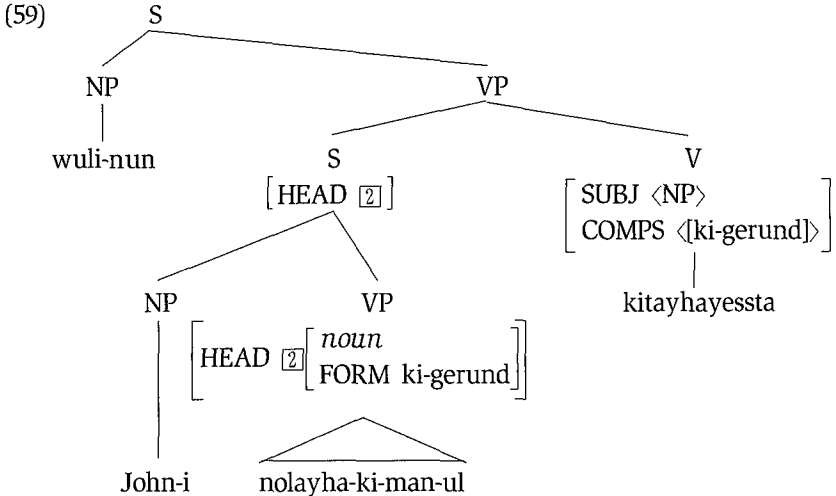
(59)

S

NP

wuli-nun

VP

S

$\left[\text{HEAD } \boxed{2}\right]$

NP

John-i

VP

$\left[\text{HEAD } \boxed{2} \begin{bmatrix} \textit{noun} \\ \text{FORM ki-gerund} \end{bmatrix}\right]$

nolayha-ki-man-ul

V

$\begin{bmatrix} \text{SUBJ } \langle \text{NP} \rangle \\ \text{COMPS } \langle [\text{ki-gerund}] \rangle \end{bmatrix}$

kitayhayessta